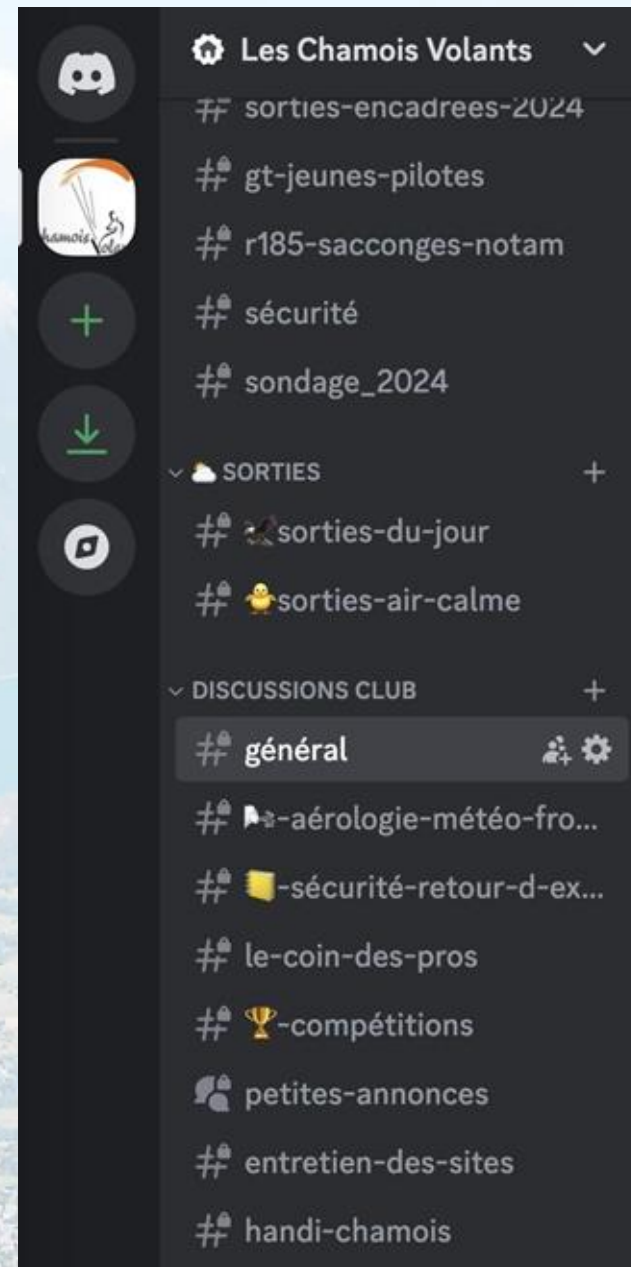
Les Chamois Volants

# sorties-encadrees-2024

# gt-jeunes-pilotes

# r185-sacconges-notam

# sécurité

# sondage_2024

SORTIES

# sorties-du-jour

# sorties-air-calme

DISCUSSIONS CLUB

# général

# -aérologie-météo-fro...

# -sécurité-retour-d-ex...

# le-coin-des-pros

# -compétitions

petites-annonces

# entretien-des-sites

# handi-chamois